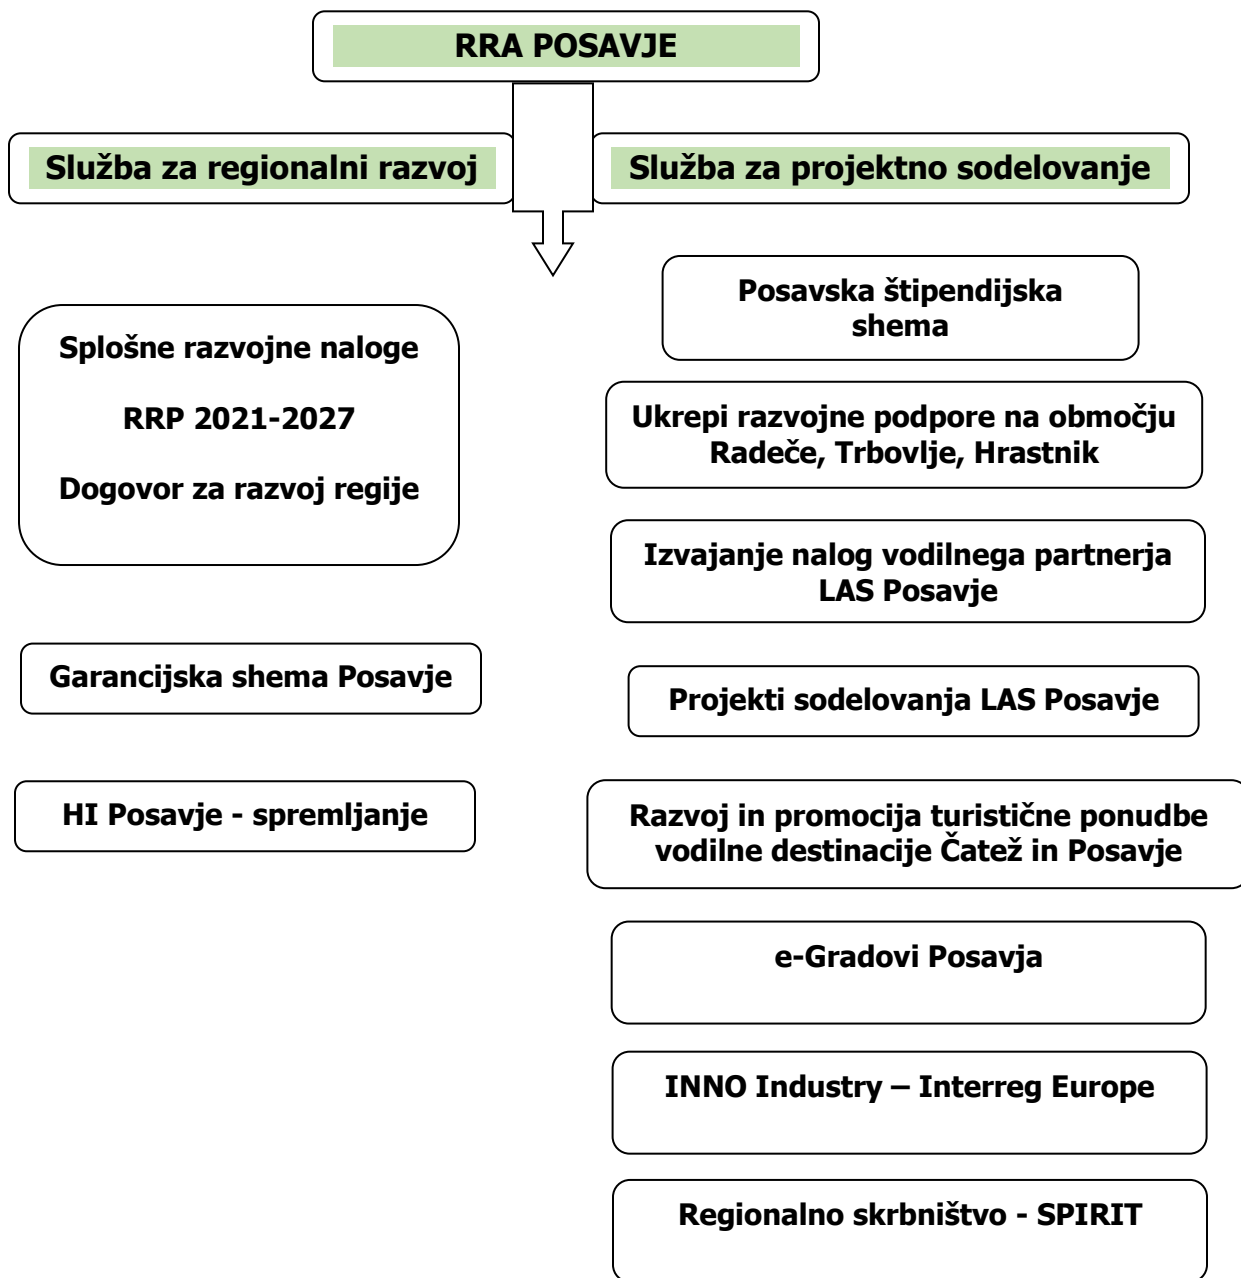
RRA POSAVJE

Služba za regionalni razvoj

Služba za projektno sodelovanje

Splošne razvojne naloge

RRP 2021-2027

Dogovor za razvoj regije

Garancijska shema Posavje

HI Posavje - spremljanje

Posavska štipendijska shema

Ukrepi razvojne podpore na območju Radeče, Trbovlje, Hrastnik

Izvajanje nalog vodilnega partnerja LAS Posavje

Projekti sodelovanja LAS Posavje

Razvoj in promocija turistične ponudbe vodilne destinacije Čatež in Posavje

e-Gradovi Posavja

INNO Industry – Interreg Europe

Regionalno skrbništvo - SPIRIT